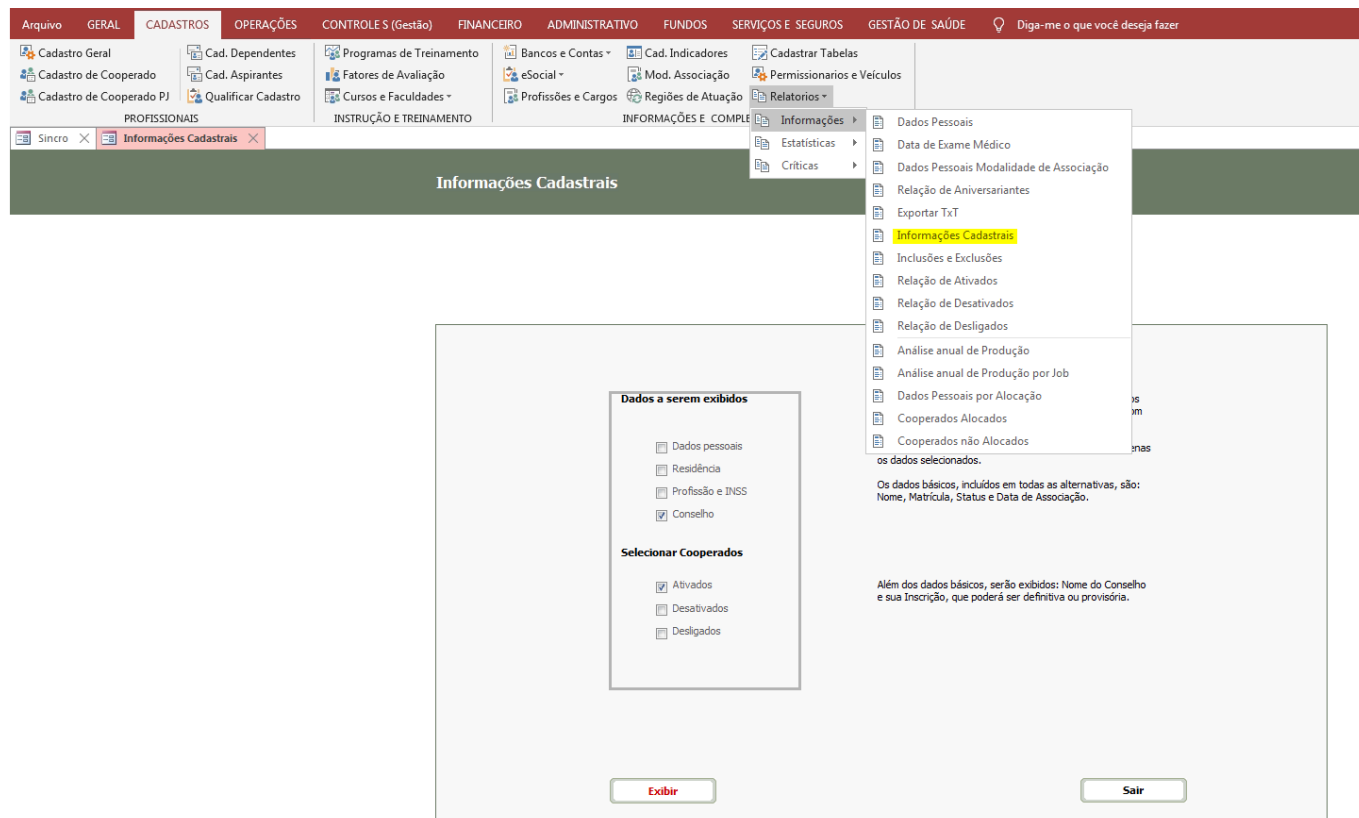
Arquivo GERAL CADASTROS OPERAÇÕES CONTROLE S (Gestão) FINANCEIRO ADMINISTRATIVO FUNDOS SERVIÇOS E SEGUROS GESTÃO DE SAÚDE Diga-me o que você deseja fazer

Cadastro Geral
Cadastro de Cooperado
Cadastro de Cooperado PJ
Cad. Dependentes
Cad. Aspirantes
Qualificar Cadastro
PROFISSIONAIS
Programas de Treinamento
Fatores de Avaliação
Cursos e Faculdades
INSTRUÇÃO E TREINAMENTO
Bancos e Contas
eSocial
Profissões e Cargos
Cad. Indicadores
Mod. Associação
Regiões de Atuação
Cadastrar Tabelas
Permissionarios e Veículos
Relatorios
INFORMAÇÕES E COMPLE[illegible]

Informações
Estatísticas
Criticas

Dados Pessoais
Data de Exame Médico
Dados Pessoais Modalidade de Associação
Relação de Aniversariantes
Exportar TxT
Informações Cadastrais
Inclusões e Exclusões
Relação de Ativados
Relação de Desativados
Relação de Desligados
Análise anual de Produção
Análise anual de Produção por Job
Dados Pessoais por Alocação
Cooperados Alocados
Cooperados não Alocados

Sincro
Informações Cadastrais

Informações Cadastrais

Dados a serem exibidos
Dados pessoais
Residência
Profissão e INSS
Conselho

Selecionar Cooperados
Ativados
Desativados
Desligados

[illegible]os
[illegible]om
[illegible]enas
os dados selecionados.

Os dados básicos, incluídos em todas as alternativas, são: Nome, Matrícula, Status e Data de Associação.

Além dos dados básicos, serão exibidos: Nome do Conselho e sua Inscrição, que poderá ser definitiva ou provisória.

Exibir
Sair